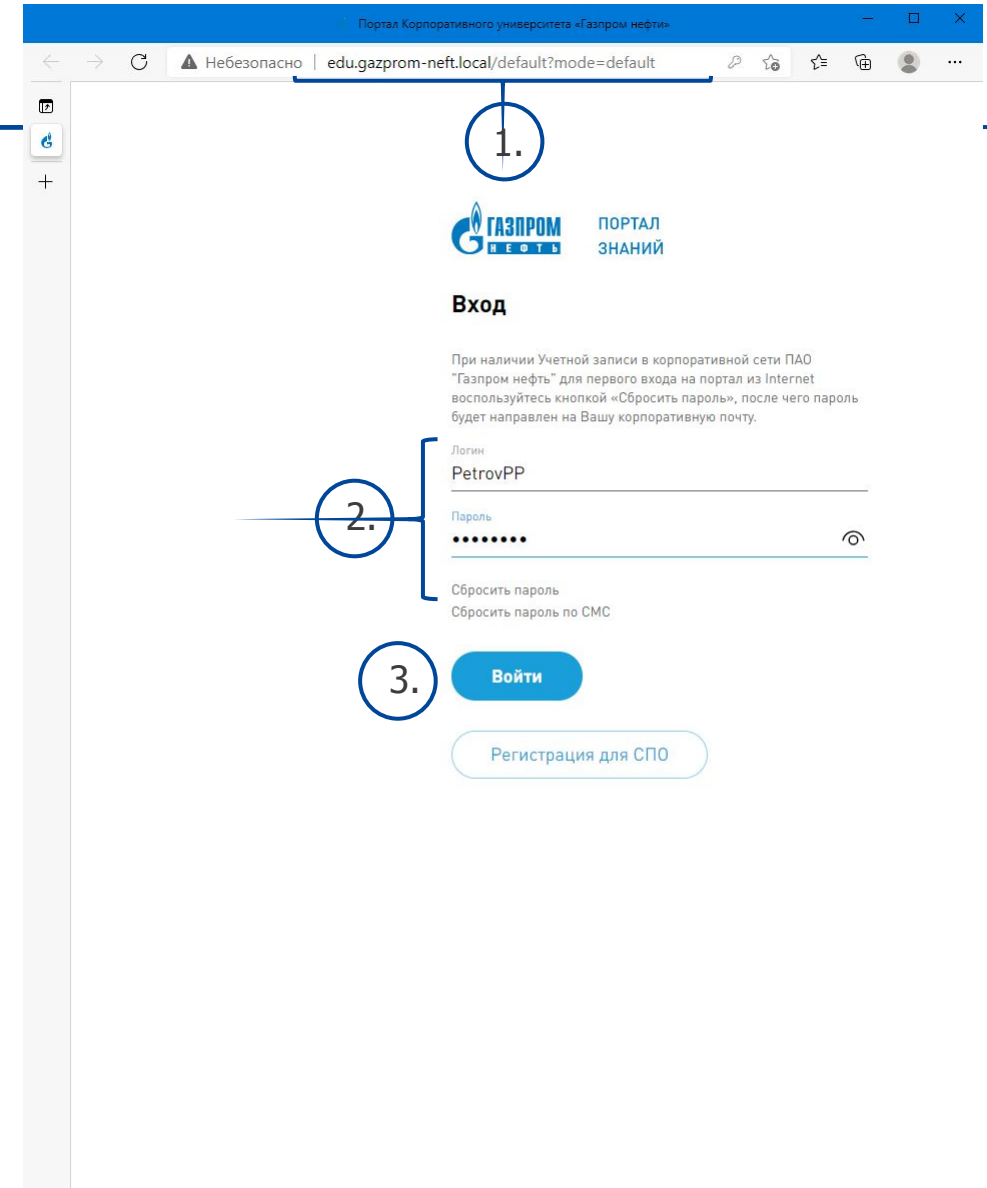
Портал Корпоративного университета «Газпром нефти»

Небезопасно | edu.gazprom-neft.local/default?mode=default

1.

ГАЗПРОМ НЕФТЬ ПОРТАЛ ЗНАНИЙ

Вход

При наличии Учетной записи в корпоративной сети ПАО "Газпром нефть" для первого входа на портал из Internet воспользуйтесь кнопкой «Сбросить пароль», после чего пароль будет направлен на Вашу корпоративную почту.

Логин
PetrovPP

2.

Пароль
••••••••

Сбросить пароль
Сбросить пароль по СМС

3.

Войти

Регистрация для СПО